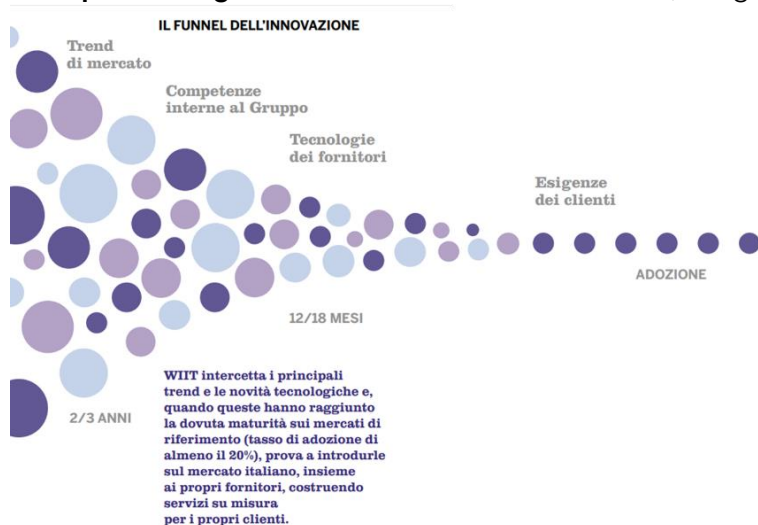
IL FUNNEL DELL'INNOVAZIONE

Trend di mercato

Competenze interne al Gruppo

Tecnologie dei fornitori

Esigenze dei clienti

ADOZIONE

12/18 MESI

2/3 ANNI

WIIT intercetta i principali trend e le novità tecnologiche e, quando queste hanno raggiunto la dovuta maturità sui mercati di riferimento (tasso di adozione di almeno il 20%), prova a introdurle sul mercato italiano, insieme ai propri fornitori, costruendo servizi su misura per i propri clienti.